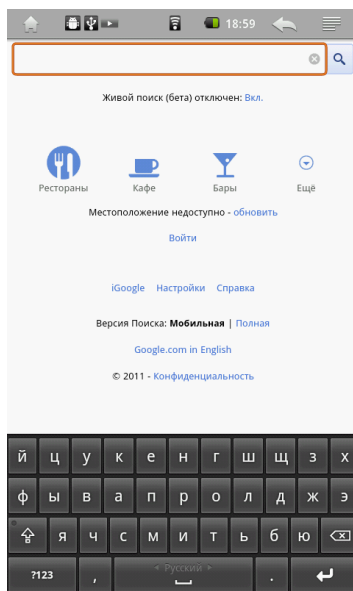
18:59

Живой поиск (бета) отключен: Вкл.

Рестораны Кафе Бары Ещё

Местоположение недоступно - обновить

Войти

iGoogle Настройки Справка

Версия Поиска: Мобильная | Полная

Google.com in English

© 2011 - Конфиденциальность

й ц у к е н г ш щ з х
ф ы в а п р о л д ж э
я ч с м и т ь б ю
?123 , Русский .